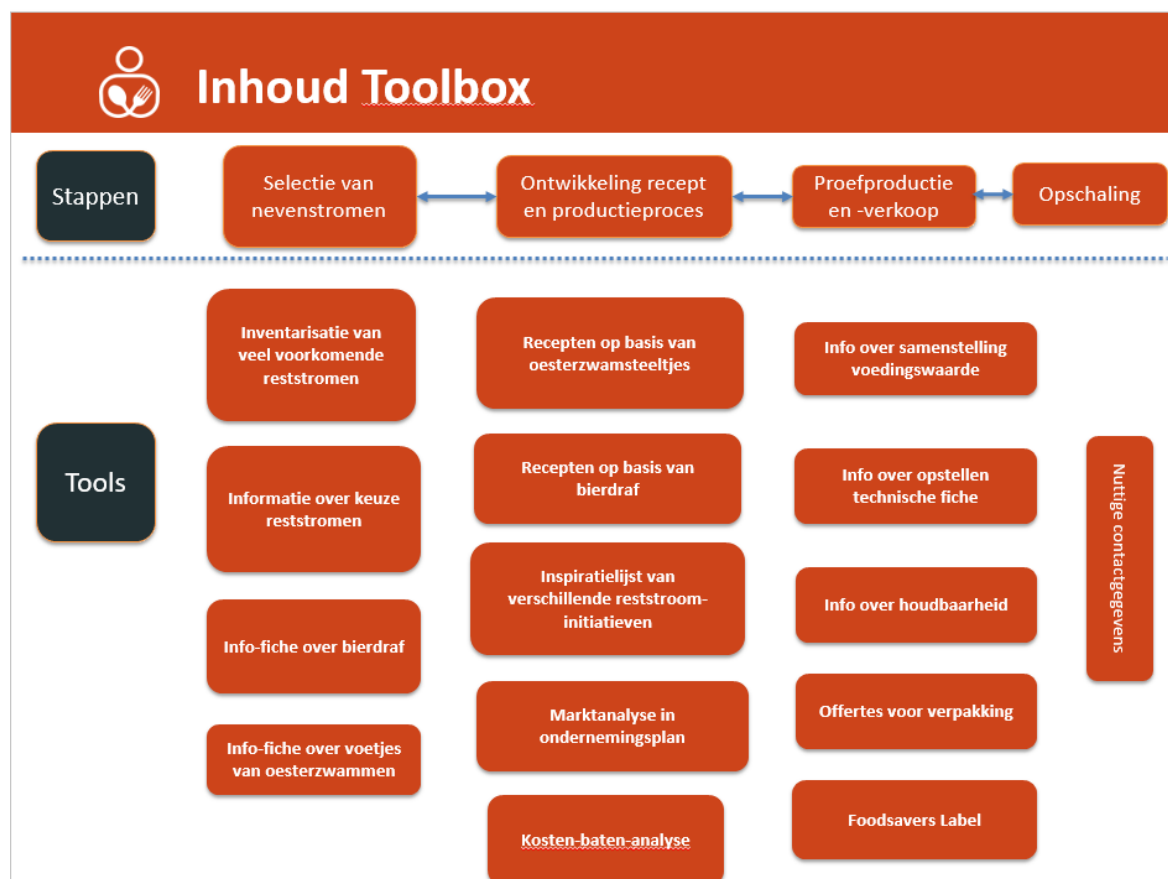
Inhoud Toolbox

Stappen

Selectie van nevenstromen

Ontwikkeling recept en productieproces

Proefproductie en -verkoop

Opschaling

Tools

Inventarisatie van veel voorkomende reststromen

Informatie over keuze reststromen

Info-fiche over bierdraf

Info-fiche over voetjes van oesterzwammen

Recepten op basis van oesterzwamsteeltjes

Recepten op basis van bierdraf

Inspiratielijst van verschillende reststroom-initiatieven

Marktanalyse in ondernemingsplan

Kosten-baten-analyse

Info over samenstelling voedingswaarde

Info over opstellen technische fiche

Info over houdbaarheid

Offertes voor verpakking

Foodsavers Label

Nuttige contactgegevens